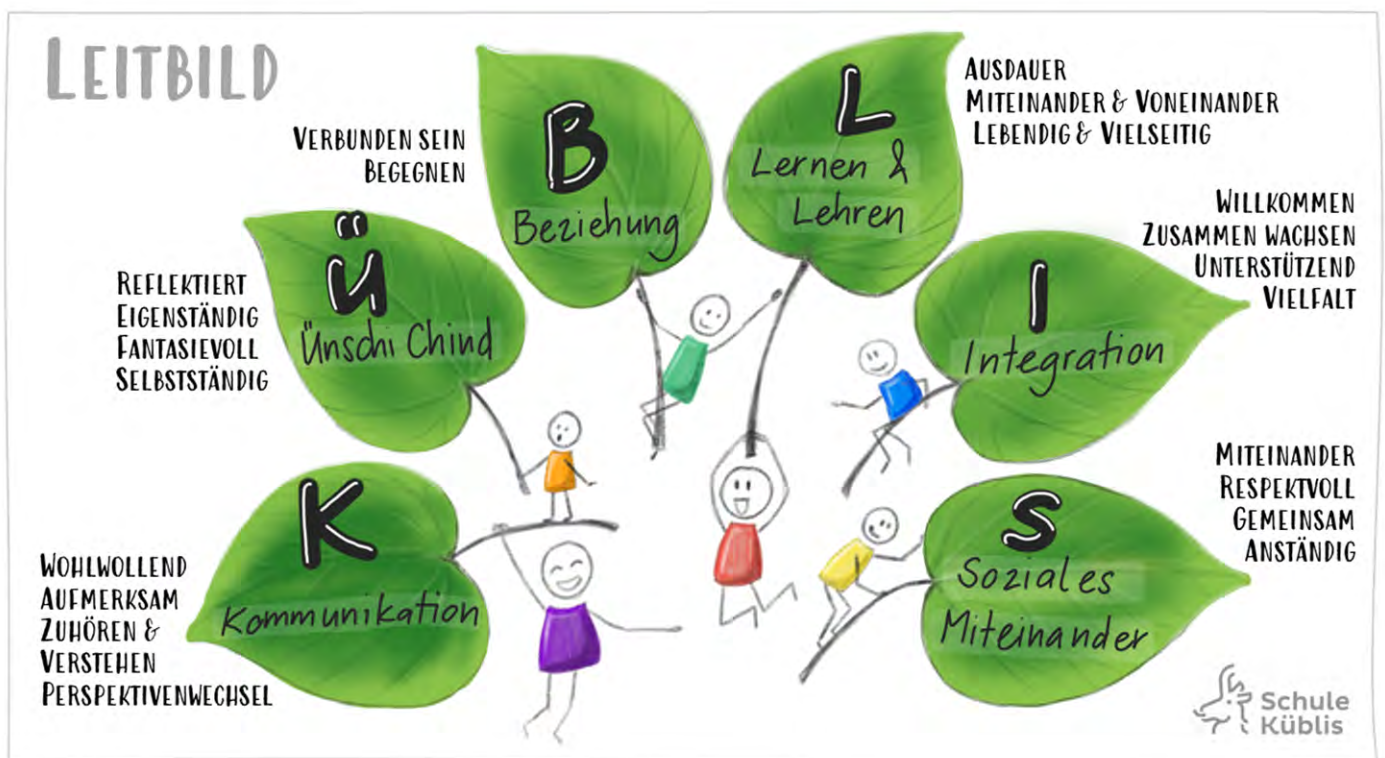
LEITBILD

VERBUNDEN SEIN
BEGEGNEN

B
Beziehung

L
Lernen & Lehren

AUSDAUER
MITEINANDER & VONEINANDER
LEBENDIG & VIELSEITIG

REFLEKTIERT
EIGENSTÄNDIG
FANTASIEVOLL
SELBSTSTÄNDIG

Ü
Ünschi Chind

WILLKOMMEN
ZUSAMMEN WACHSEN
UNTERSTÜTZEND
VIELFALT

I
Integration

MITEINANDER
RESPEKTVOLL
GEMEINSAM
ANSTÄNDIG

K
Kommunikation

S
Soziales Miteinander

WOHLWOLLEND
AUFMERKSAM
ZUHÖREN &
VERSTEHEN
PERSPEKTIVENWECHSEL

Schule
Küblis